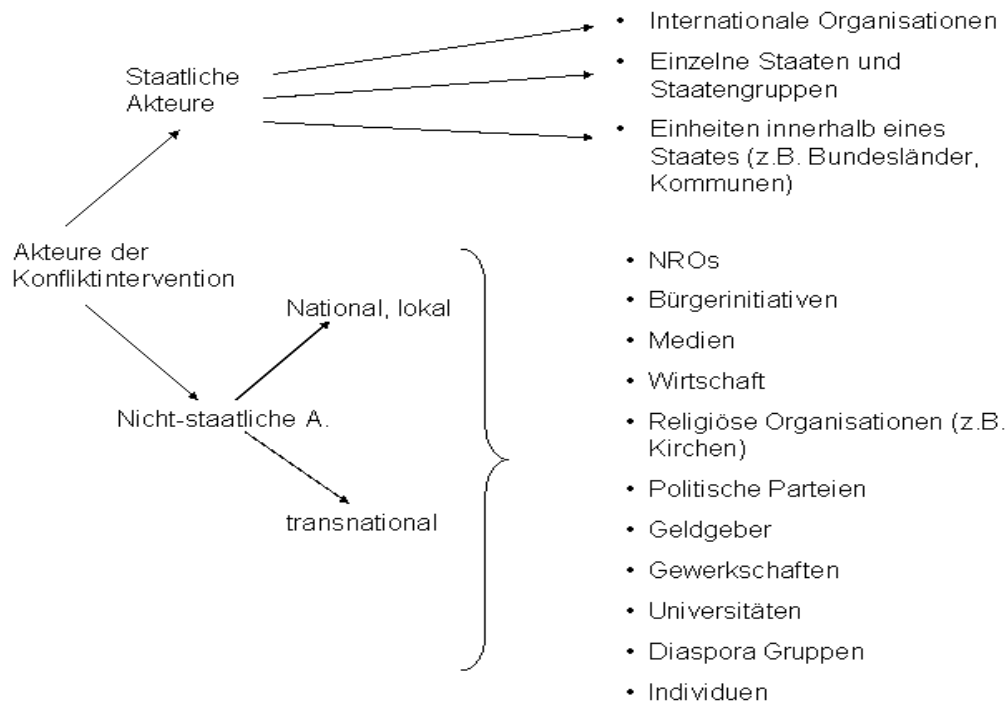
Staatliche Akteure

• Internationale Organisationen
• Einzelne Staaten und Staatengruppen
• Einheiten innerhalb eines Staates (z.B. Bundesländer, Kommunen)

Akteure der Konfliktintervention

Nicht-staatliche A.

National, lokal

transnational

• NROs
• Bürgerinitiativen
• Medien
• Wirtschaft
• Religiöse Organisationen (z.B. Kirchen)
• Politische Parteien
• Geldgeber
• Gewerkschaften
• Universitäten
• Diaspora Gruppen
• Individuen